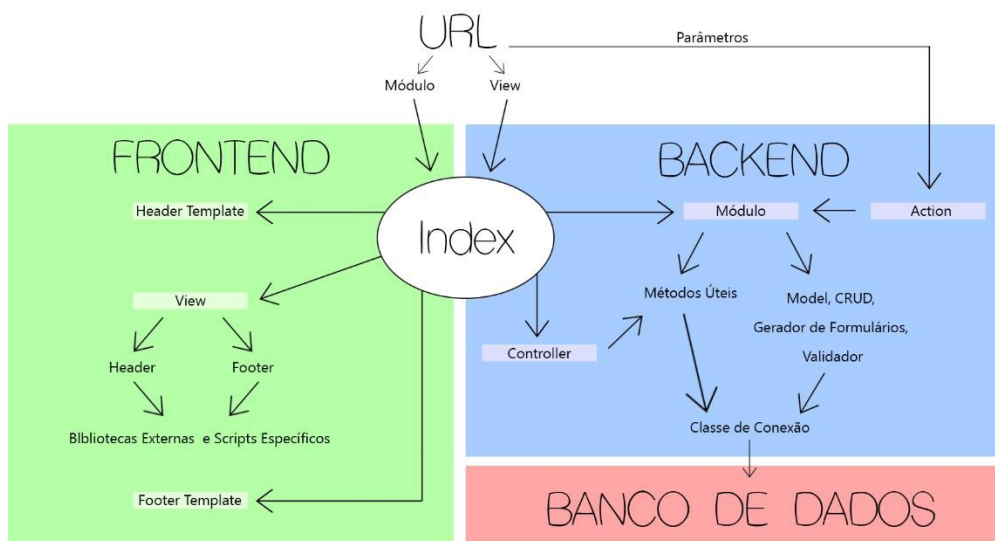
URL

Parâmetros

Módulo

View

FRONTEND

BACKEND

Header Template

Index

Módulo

Action

View

Métodos Úteis

Model, CRUD, Gerador de Formulários, Validador

Controller

Header

Footer

BIbliotecas Externas e Scripts Específicos

Classe de Conexão

Footer Template

BANCO DE DADOS